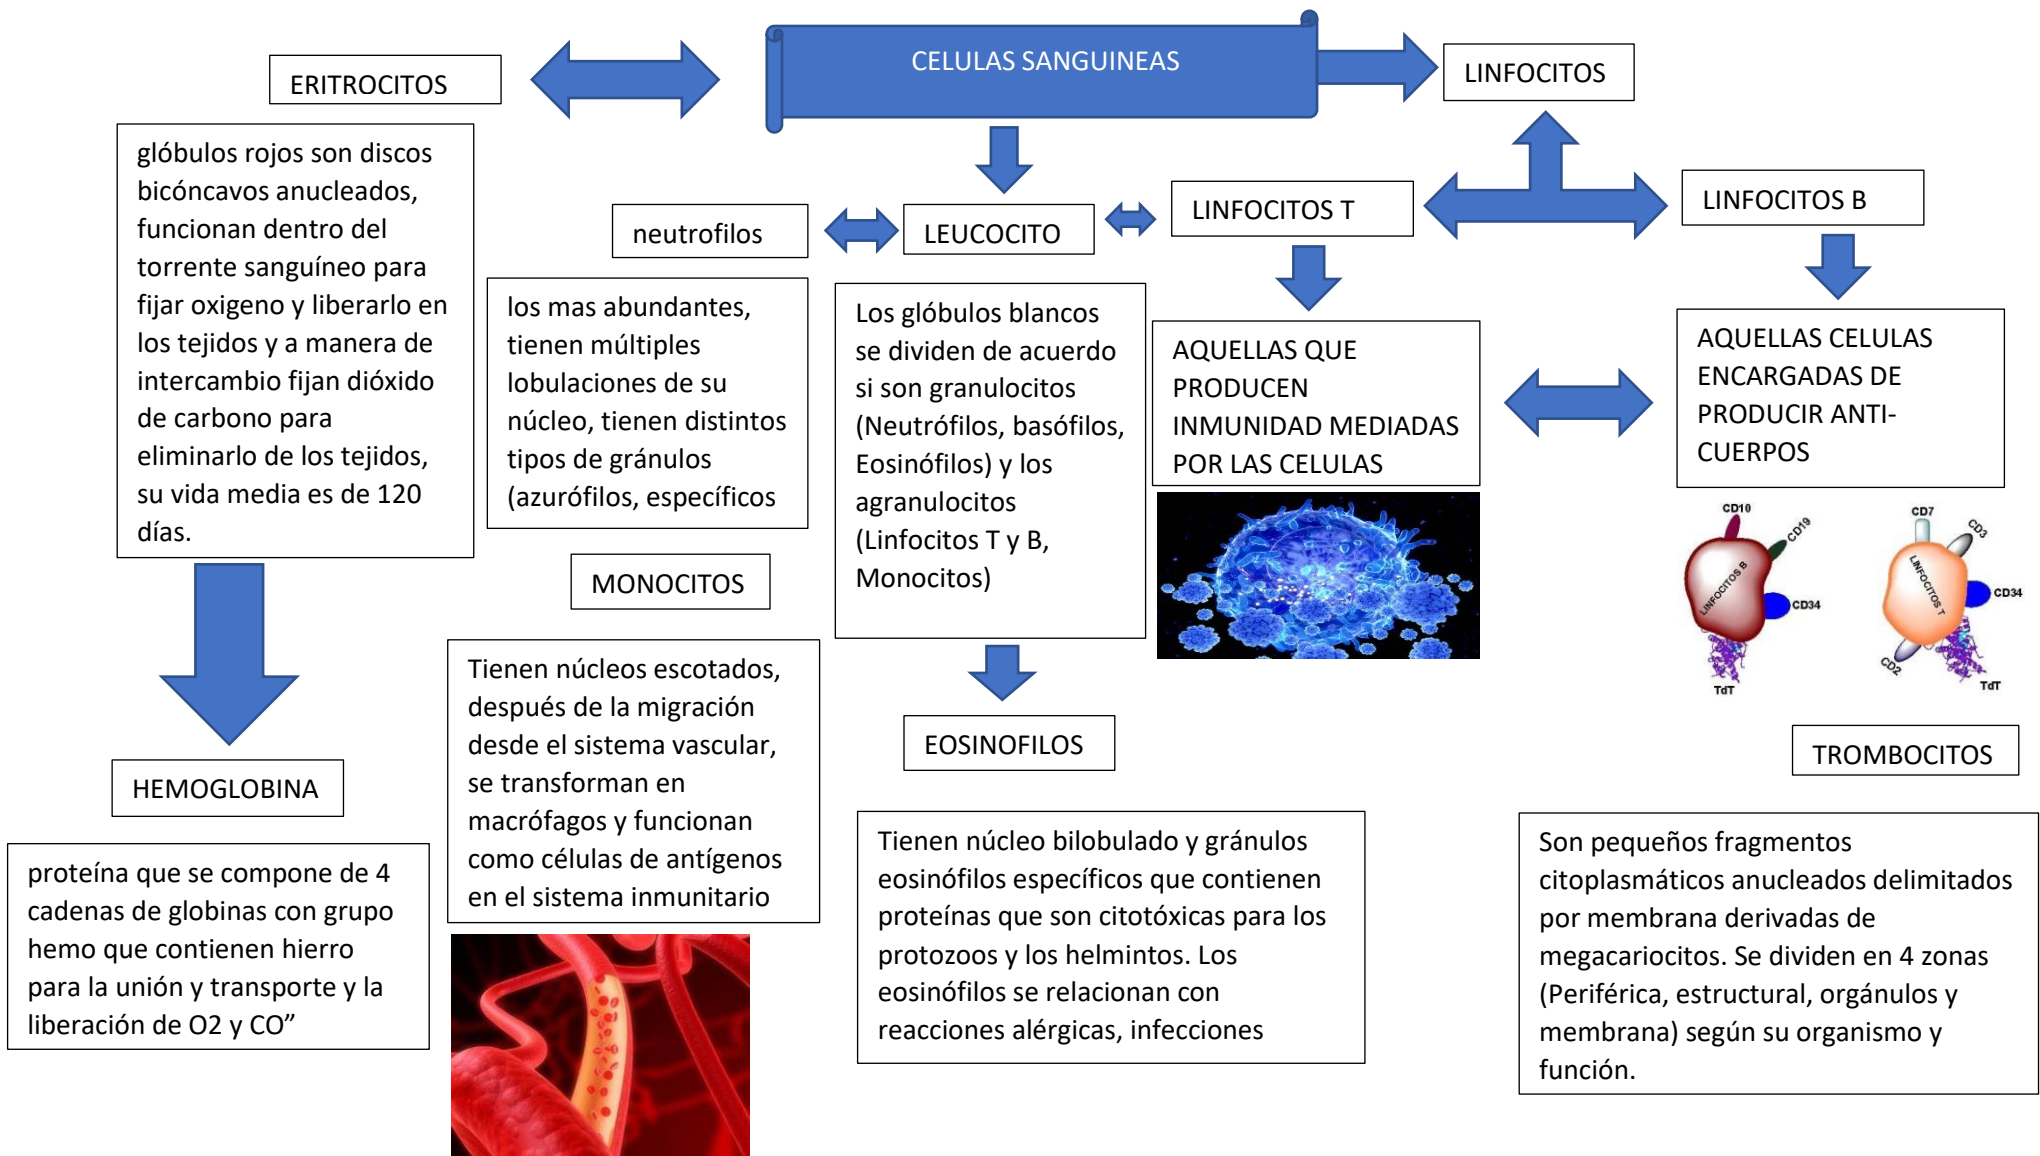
CELULAS SANGUINEAS

ERITROCITOS

LINFOCITOS

glóbulos rojos son discos bicóncavos anucleados, funcionan dentro del torrente sanguíneo para fijar oxigeno y liberarlo en los tejidos y a manera de intercambio fijan dióxido de carbono para eliminarlo de los tejidos, su vida media es de 120 días.

neutrofilos

LEUCOCITO

LINFOCITOS T

LINFOCITOS B

los mas abundantes, tienen múltiples lobulaciones de su núcleo, tienen distintos tipos de gránulos (azurófilos, específicos

Los glóbulos blancos se dividen de acuerdo si son granulocitos (Neutrófilos, basófilos, Eosinófilos) y los agranulocitos (Linfocitos T y B, Monocitos)

AQUELLAS QUE PRODUCEN INMUNIDAD MEDIADAS POR LAS CELULAS

AQUELLAS CELULAS ENCARGADAS DE PRODUCIR ANTI-CUERPOS

CD10
CD19
LINFOCITOS B
CD34
TdT

CD7
CD3
LINFOCITOS T
CD34
CD2
TdT

MONOCITOS

Tienen núcleos escotados, después de la migración desde el sistema vascular, se transforman en macrófagos y funcionan como células de antígenos en el sistema inmunitario

EOSINOFILOS

TROMBOCITOS

HEMOGLOBINA

proteína que se compone de 4 cadenas de globinas con grupo hemo que contienen hierro para la unión y transporte y la liberación de O2 y CO”

Tienen núcleo bilobulado y gránulos eosinófilos específicos que contienen proteínas que son citotóxicas para los protozoos y los helmintos. Los eosinófilos se relacionan con reacciones alérgicas, infecciones

Son pequeños fragmentos citoplasmáticos anucleados delimitados por membrana derivadas de megacariocitos. Se dividen en 4 zonas (Periférica, estructural, orgánulos y membrana) según su organismo y función.